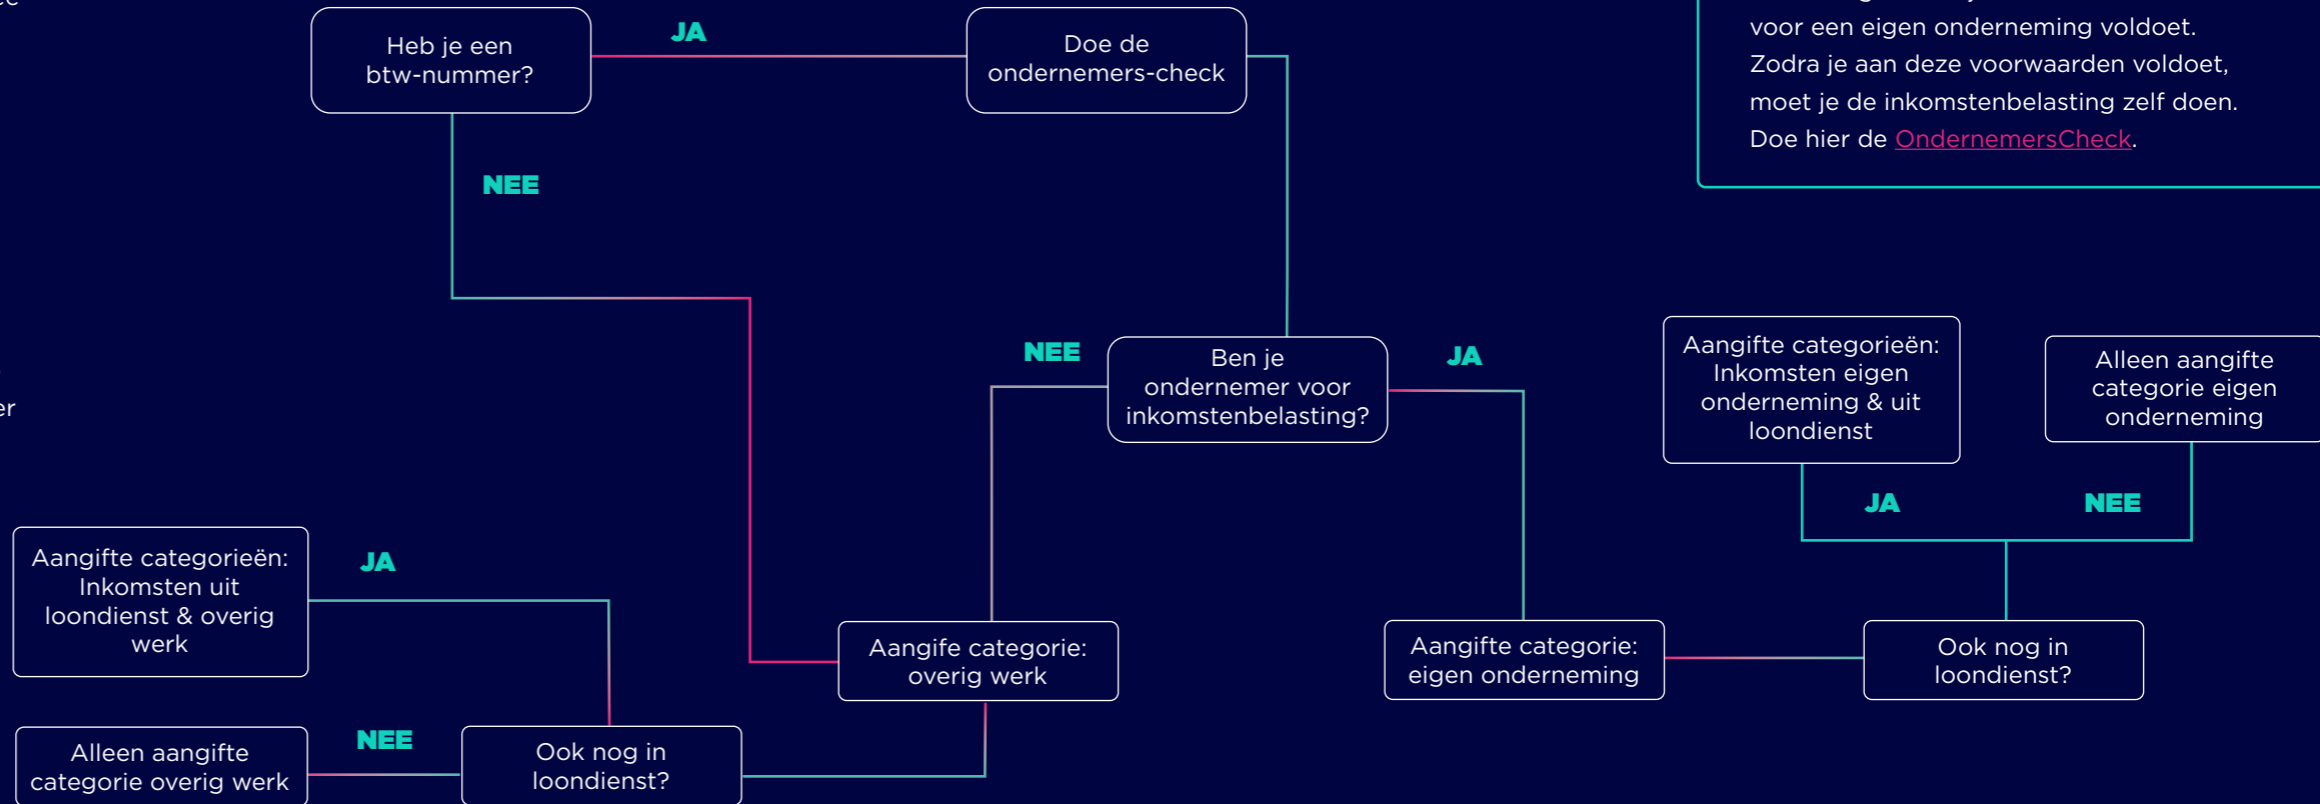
Heb je een btw-nummer?

JA

Doe de ondernemers-check

voor een eigen onderneming voldoet. Zodra je aan deze voorwaarden voldoet, moet je de inkomstenbelasting zelf doen. Doe hier de OndernemersCheck.

NEE

NEE

Ben je ondernemer voor inkomstenbelasting?

JA

Aangifte categorieën: Inkomsten eigen onderneming & uit loondienst

Alleen aangifte categorie eigen onderneming

JA

NEE

Aangifte categorieën: Inkomsten uit loondienst & overig werk

JA

Aangife categorie: overig werk

Aangifte categorie: eigen onderneming

Ook nog in loondienst?

Alleen aangifte categorie overig werk

NEE

Ook nog in loondienst?